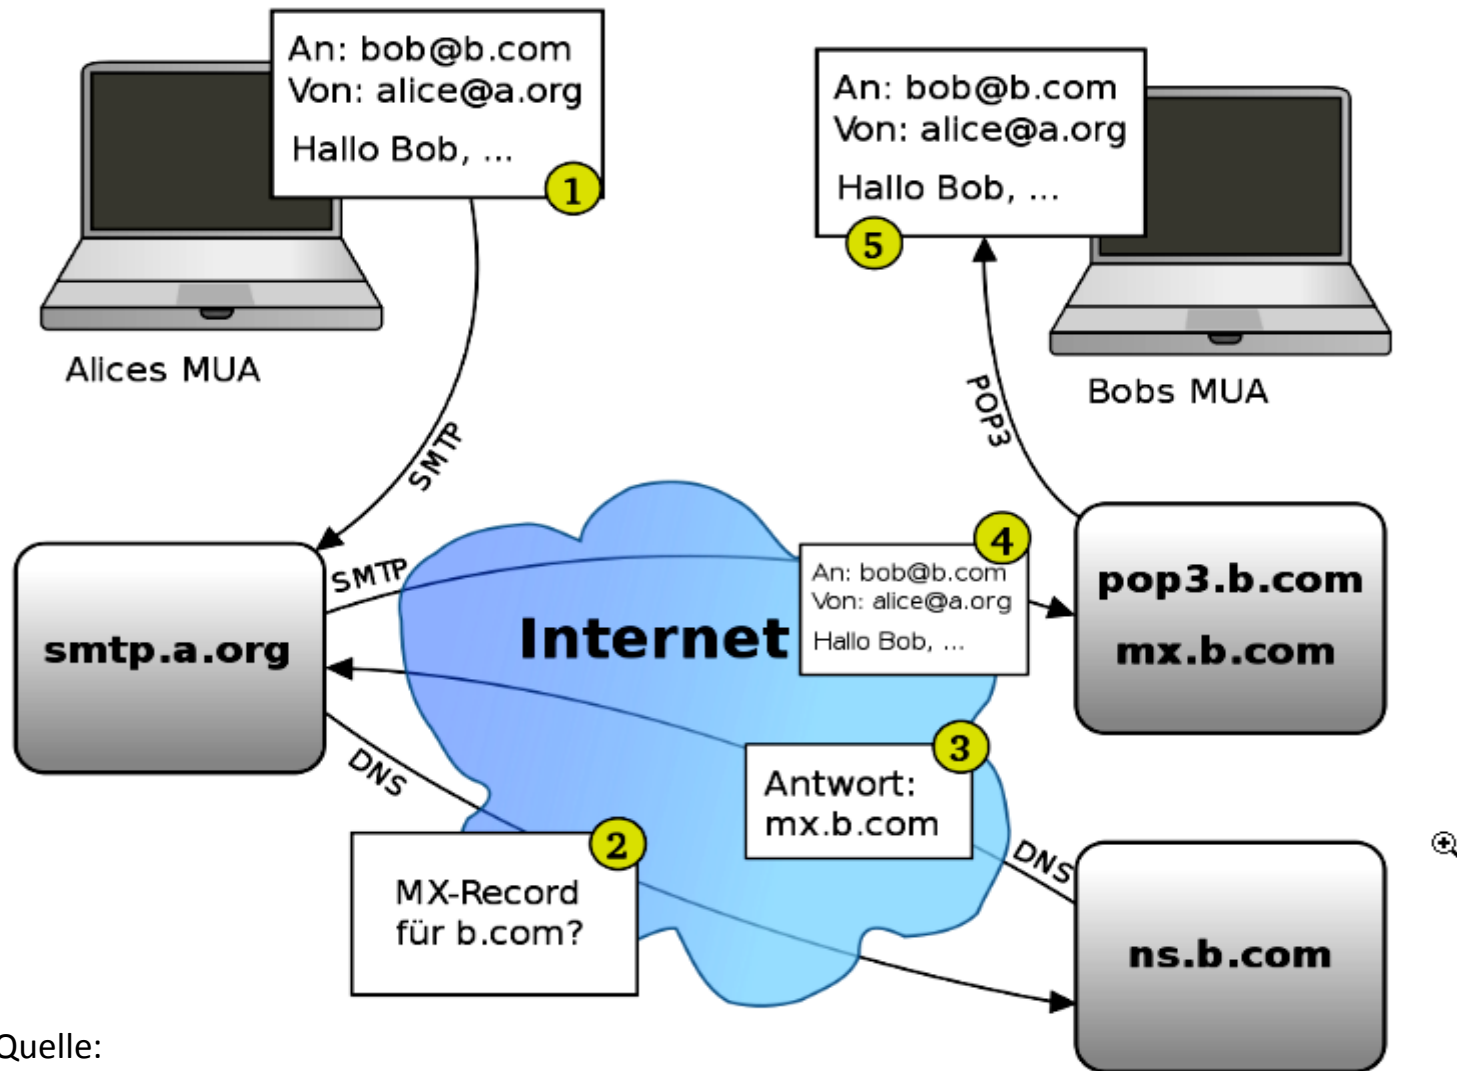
An: bob@b.com
Von: alice@a.org
Hallo Bob, ...

1

Alices MUA

An: bob@b.com
Von: alice@a.org
Hallo Bob, ...

5

Bobs MUA

SMTP

POP3

SMTP

smtp.a.org

Internet

4

An: bob@b.com
Von: alice@a.org
Hallo Bob, ...

pop3.b.com
mx.b.com

DNS

3

Antwort:
mx.b.com

DNS

2

MX-Record
für b.com?

ns.b.com

Quelle: